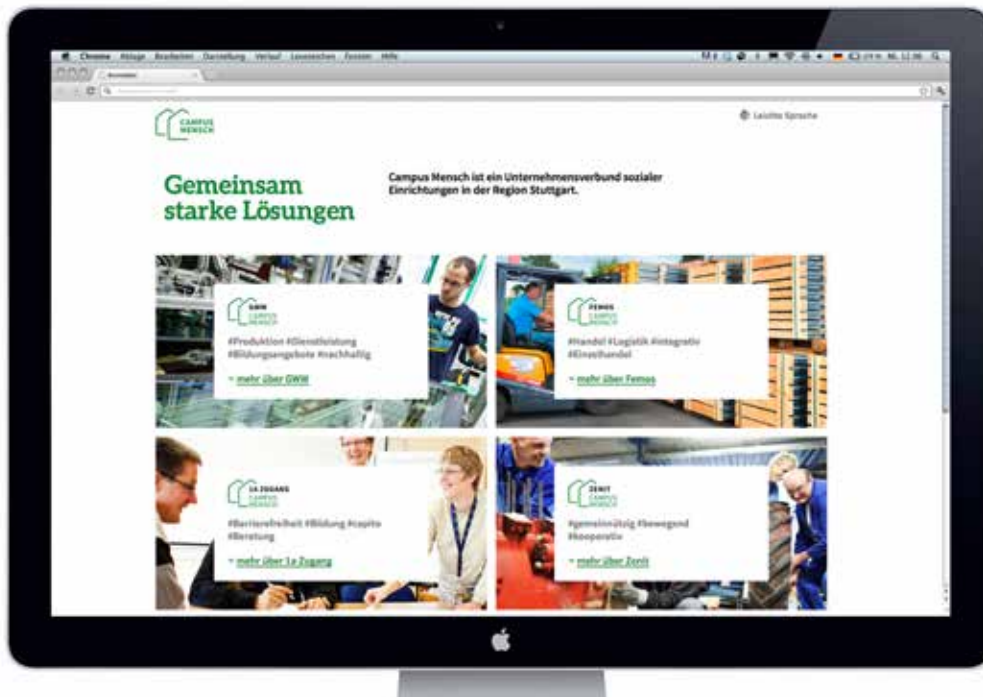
Chrome Ablage Bearbeiten Darstellung Verlauf Lesezeichen Fenster Hilfe

CAMPUS MENSCH

Leichte Sprache

Gemeinsam starke Lösungen

Campus Mensch ist ein Unternehmensverbund sozialer Einrichtungen in der Region Stuttgart.

GWW CAMPUS MENSCH

#Produktion #Dienstleistung #Bildungsangebote #nachhaltig

> mehr über GWW

FEMOS CAMPUS MENSCH

#Handel #Logistik #integrativ #Einzelhandel

> mehr über Femos

1a ZUGANG CAMPUS MENSCH

#Barrierefreiheit #Bildung #capito #Beratung

> mehr über 1a Zugang

ZENIT CAMPUS MENSCH

#gemeinnützig #bewegend #kooperativ

> mehr über Zenit